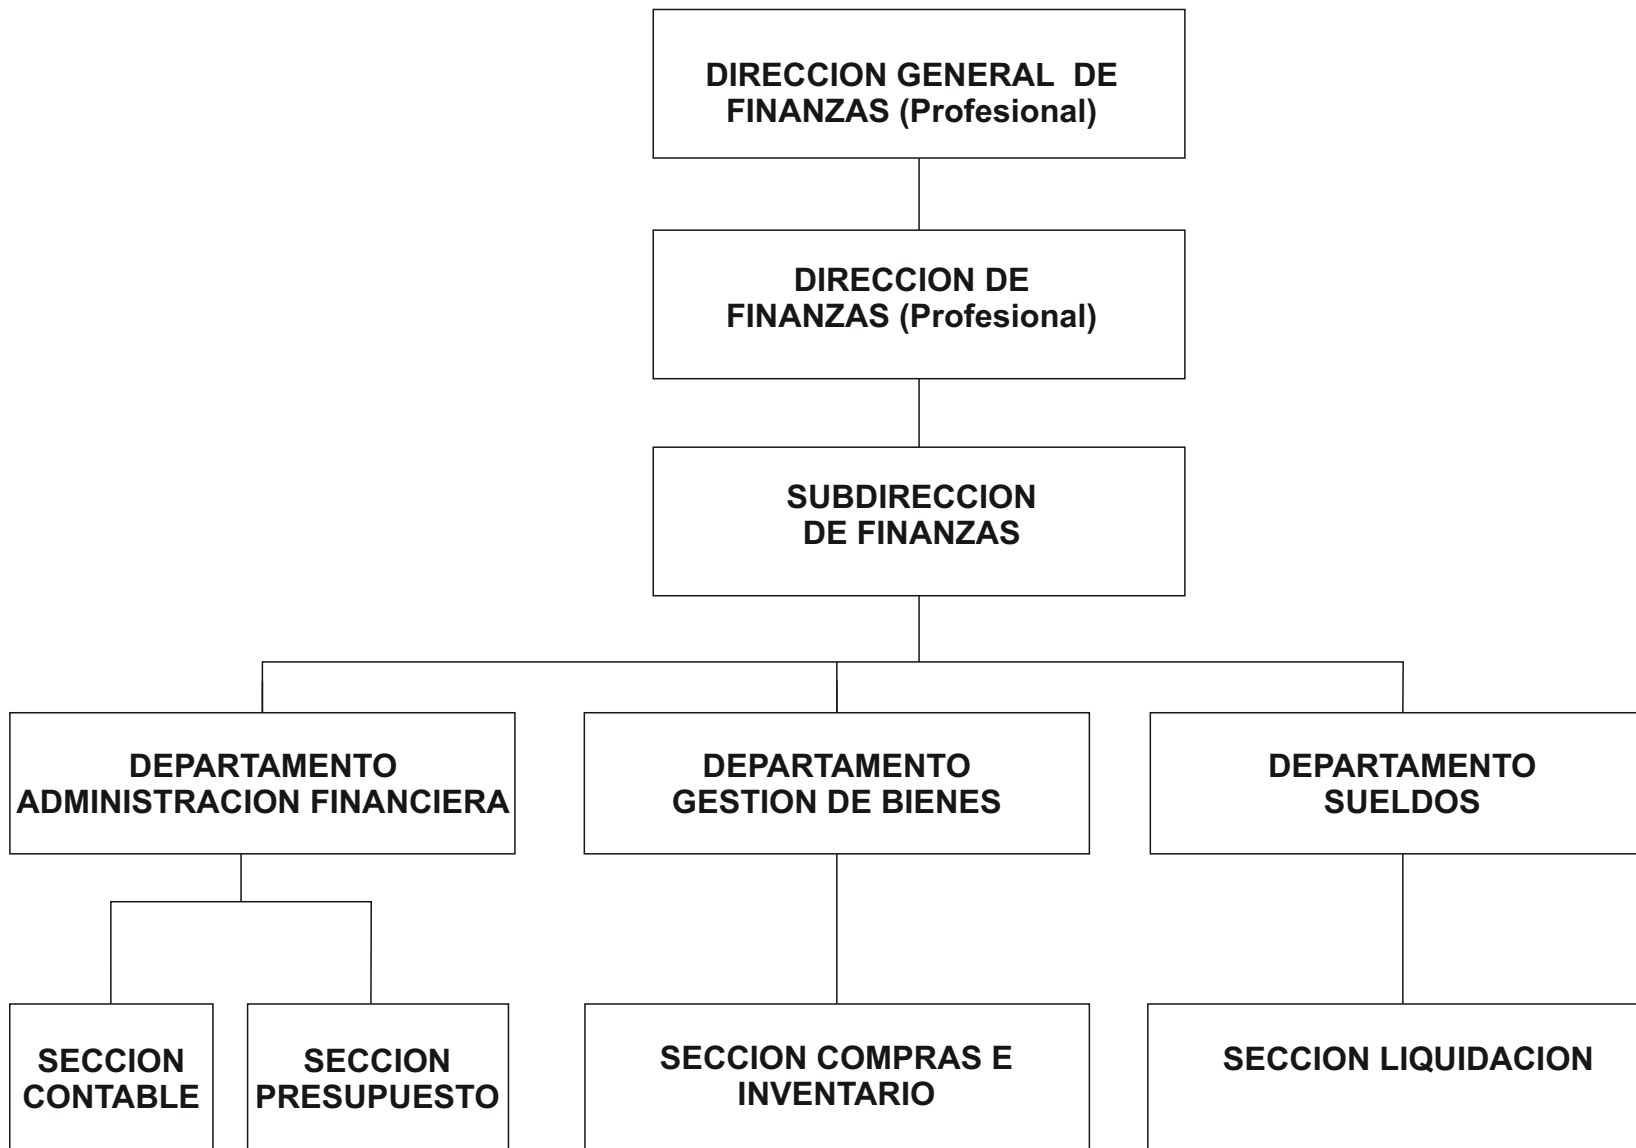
DIRECCION GENERAL DE FINANZAS (Profesional)

DIRECCION DE FINANZAS (Profesional)

SUBDIRECCION DE FINANZAS

DEPARTAMENTO ADMINISTRACION FINANCIERA

DEPARTAMENTO GESTION DE BIENES

DEPARTAMENTO SUELDOS

SECCION CONTABLE

SECCION PRESUPUESTO

SECCION COMPRAS E INVENTARIO

SECCION LIQUIDACION